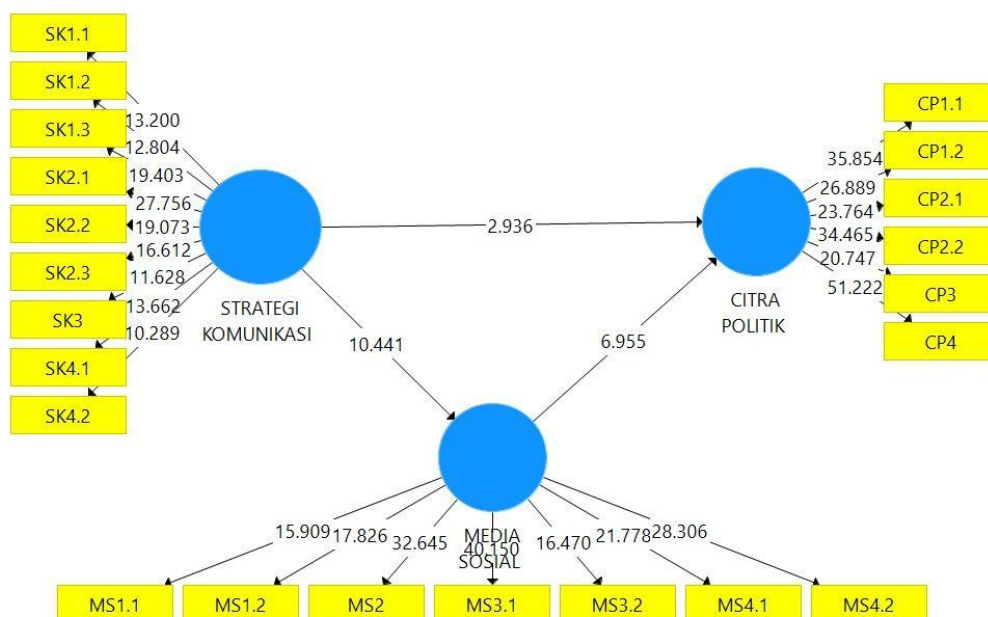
SK1.1
SK1.2
SK1.3
SK2.1
SK2.2
SK2.3
SK3
SK4.1
SK4.2

13.200
12.804
19.403
27.756
19.073
16.612
11.628
13.662
10.289

STRATEGI KOMUNIKASI

2.936

CP1.1
CP1.2
CP2.1
CP2.2
CP3
CP4

35.854
26.889
23.764
34.465
20.747
51.222

CITRA POLITIK

10.441

6.955

MEDIA SOSIAL

15.909
17.826
32.645
40.150
16.470
21.778
28.306

MS1.1
MS1.2
MS2
MS3.1
MS3.2
MS4.1
MS4.2